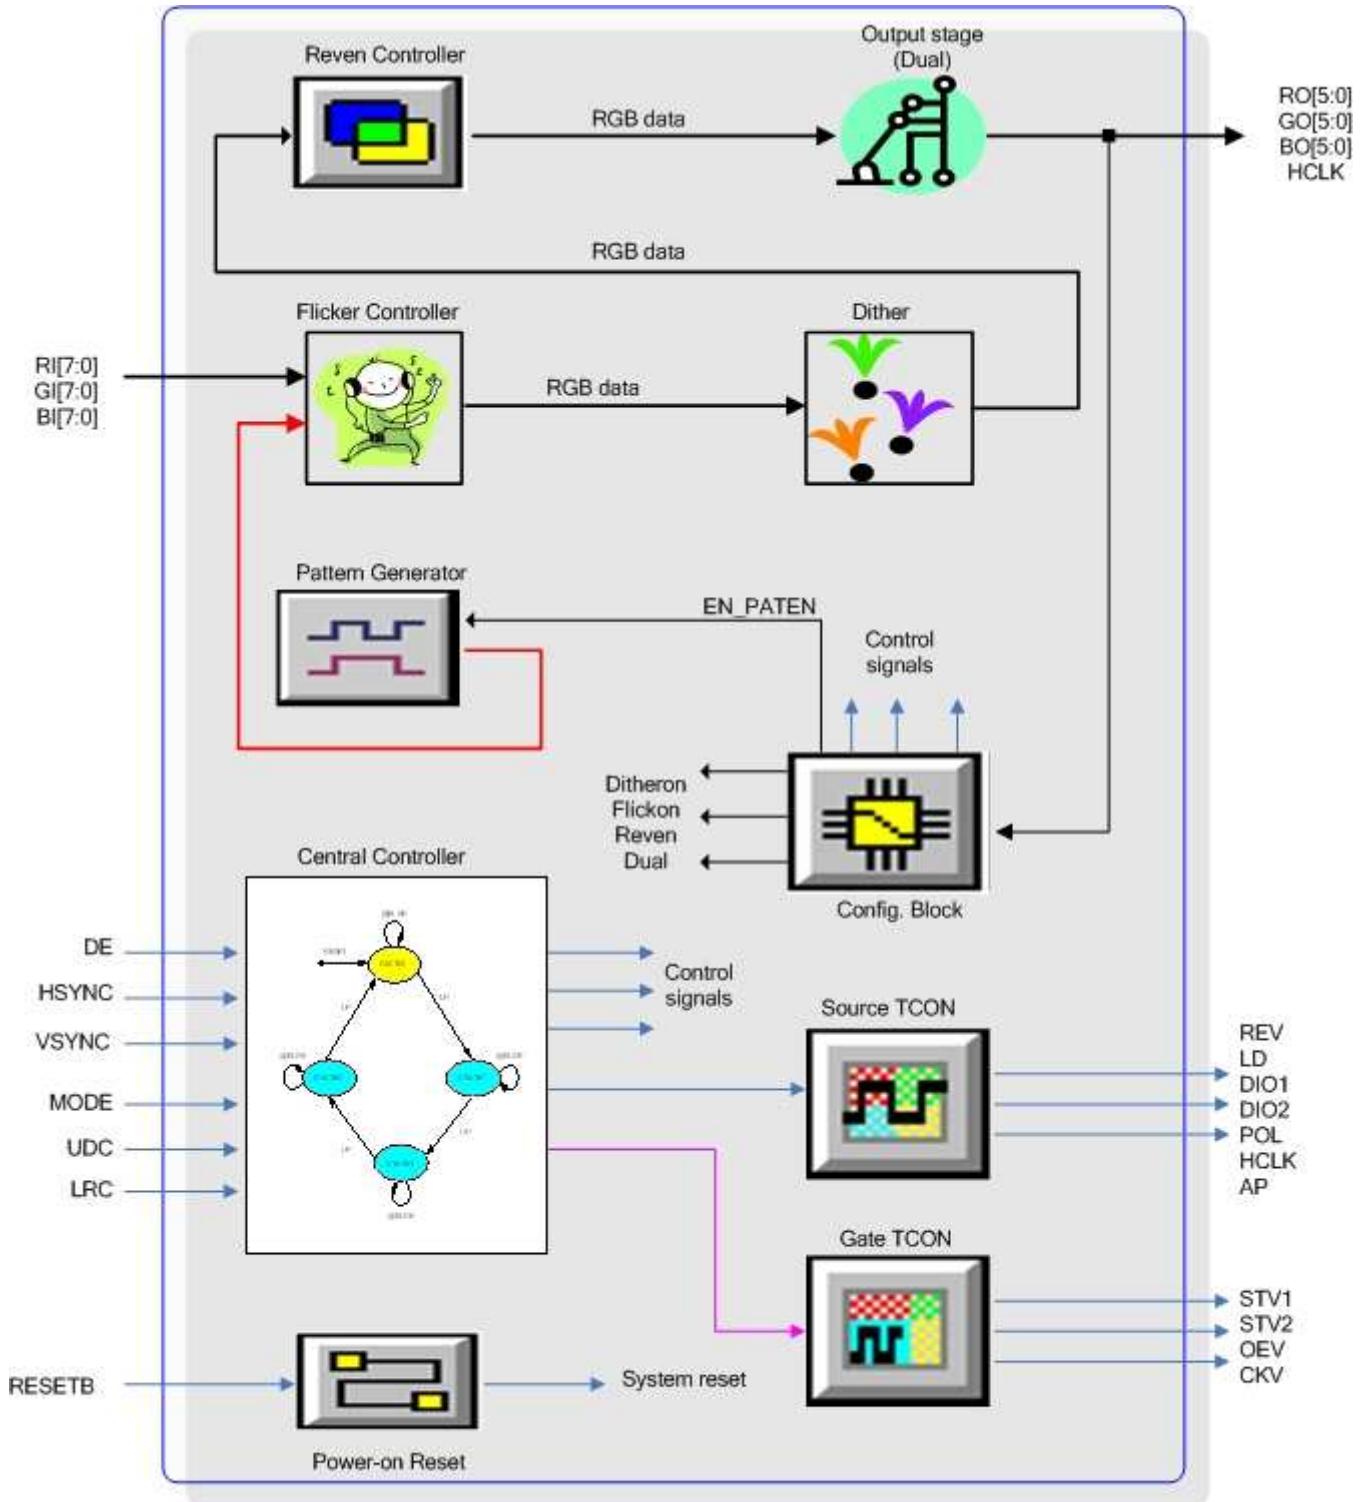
Reven Controller

Output stage (Dual)

RGB data

RO[5:0]
GO[5:0]
BO[5:0]
HCLK

RGB data

Flicker Controller

Dither

RI[7:0]
GI[7:0]
BI[7:0]

RGB data

Pattern Generator

EN_PATEN

Control signals

Ditheron
Flickon
Reven
Dual

Central Controller

Config. Block

DE

HSYNC

VSYNC

MODE

UDC

LRC

Control signals

Source TCON

REV
LD
DIO1
DIO2
POL
HCLK
AP

Gate TCON

STV1
STV2
OEV
CKV

RESETB

System reset

Power-on Reset